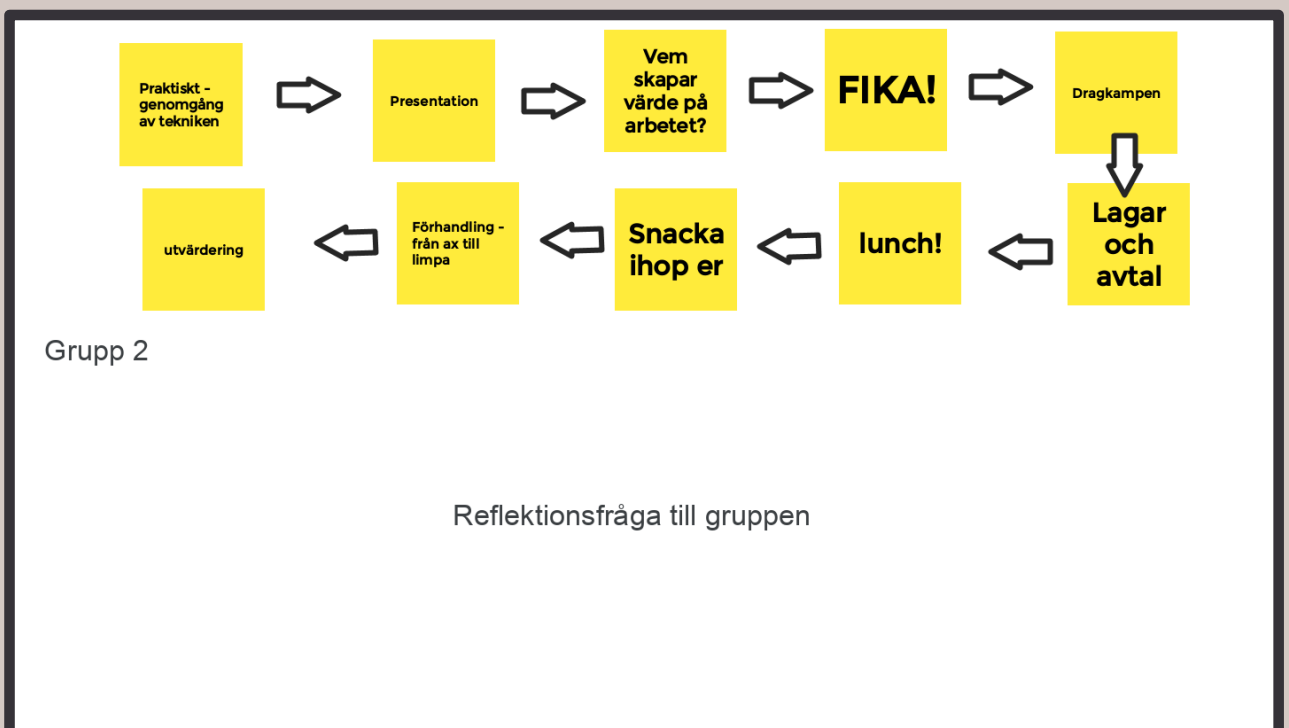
Praktiskt - genomgång av tekniken

Presentation

Vem skapar värde på arbetet?

FIKA!

Dragkampen

Lagar och avtal

lunch!

Snacka ihop er

Förhandling - från ax till limpa

utvärdering

Grupp 2

Reflektionsfråga till gruppen